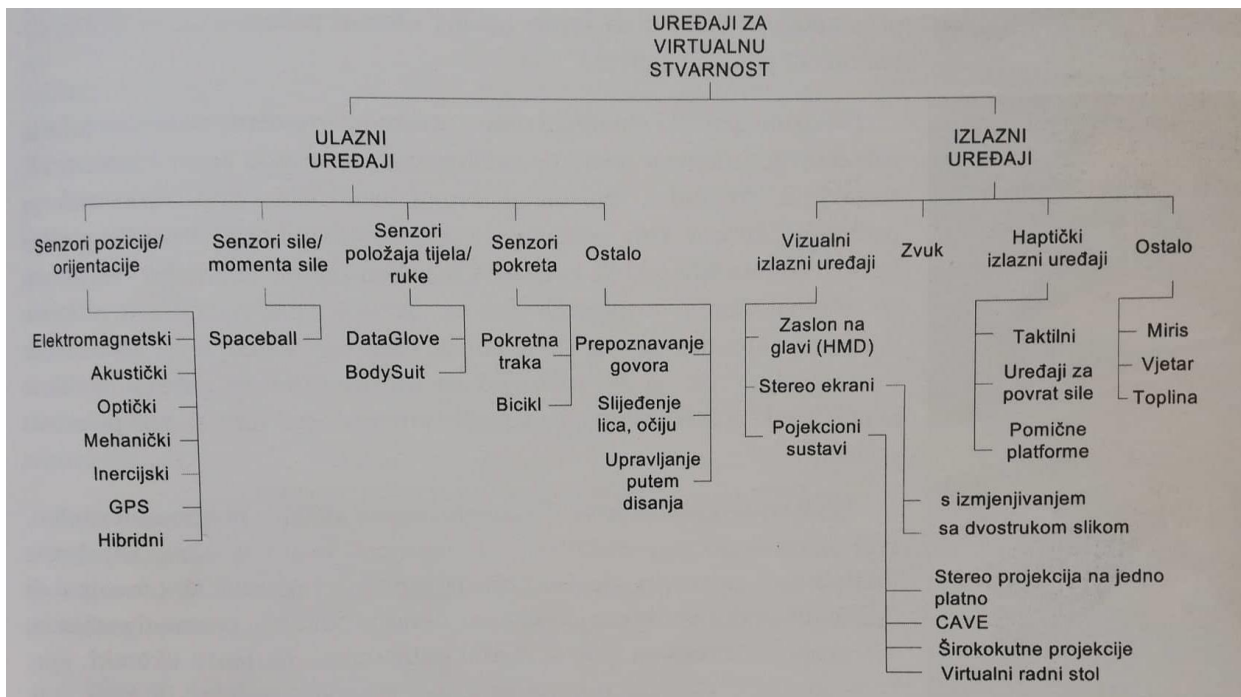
UREĐAJI ZA VIRTUALNU STVARNOST

ULAZNI UREĐAJI

IZLAZNI UREĐAJI

Senzori pozicije/ orijentacije

Elektromagnetski
Akustički
Optički
Mehanički
Inercijski
GPS
Hibridni

Senzori sile/ momenta sile

Spaceball

Senzori položaja tijela/ ruke

DataGlove
BodySuit

Senzori pokreta

Pokretna traka
Bicikl

Ostalo

Prepoznavanje govora
Slijeđenje lica, očiju
Upravljanje putem disanja

Vizualni izlazni uređaji

Zaslon na glavi (HMD)
Stereo ekrani
s izmjenjivanjem
sa dvostrukom slikom
Pojekcioni sustavi
Stereo projekcija na jedno platno
CAVE
Širokokutne projekcije
Virtualni radni stol

Zvuk

Haptički izlazni uređaji

Taktilni
Uređaji za povrat sile
Pomične platforme

Ostalo

Miris
Vjetar
Toplina